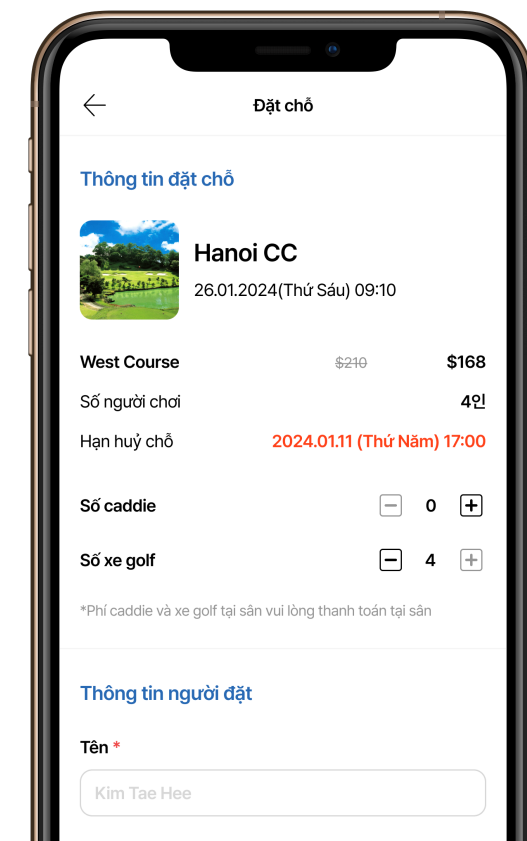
Đặt chỗ

Thông tin đặt chỗ

Hanoi CC
26.01.2024(Thứ Sáu) 09:10

West Course $210 $168
Số người chơi 4인
Hạn huỷ chỗ 2024.01.11 (Thứ Năm) 17:00

Số caddie 0
Số xe golf 4

*Phí caddie và xe golf tại sân vui lòng thanh toán tại sân

Thông tin người đặt

Tên *
Kim Tae Hee